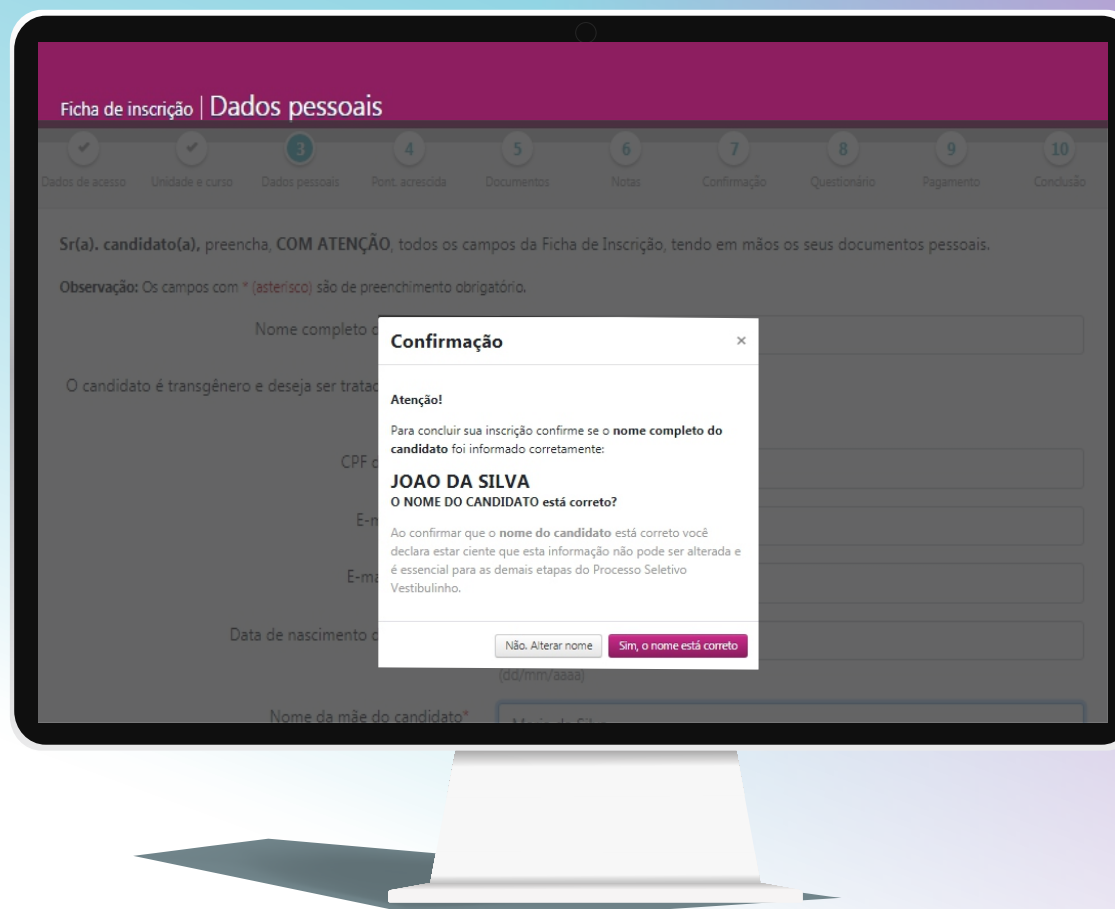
Ficha de inscrição | Dados pessoais

✔ Dados de acesso
✔ Unidade e curso
3 Dados pessoais
4 Pont. acrescida
5 Documentos
6 Notas
7 Confirmação
8 Questionário
9 Pagamento
10 Conclusão

Sr(a). candidato(a), preencha, COM ATENÇÃO, todos os campos da Ficha de Inscrição, tendo em mãos os seus documentos pessoais.

Observação: Os campos com * (asterisco) são de preenchimento obrigatório.

Nome completo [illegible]

O candidato é transgênero e deseja ser tratad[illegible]

CPF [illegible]

E-m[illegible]

E-ma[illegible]

Data de nascimento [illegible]

(dd/mm/aaaa)

Nome da mãe do candidato*

Confirmação ×

Atenção!

Para concluir sua inscrição confirme se o nome completo do candidato foi informado corretamente:

JOAO DA SILVA
O NOME DO CANDIDATO está correto?

Ao confirmar que o nome do candidato está correto você declara estar ciente que esta informação não pode ser alterada e é essencial para as demais etapas do Processo Seletivo Vestibulinho.

Não. Alterar nome
Sim, o nome está correto